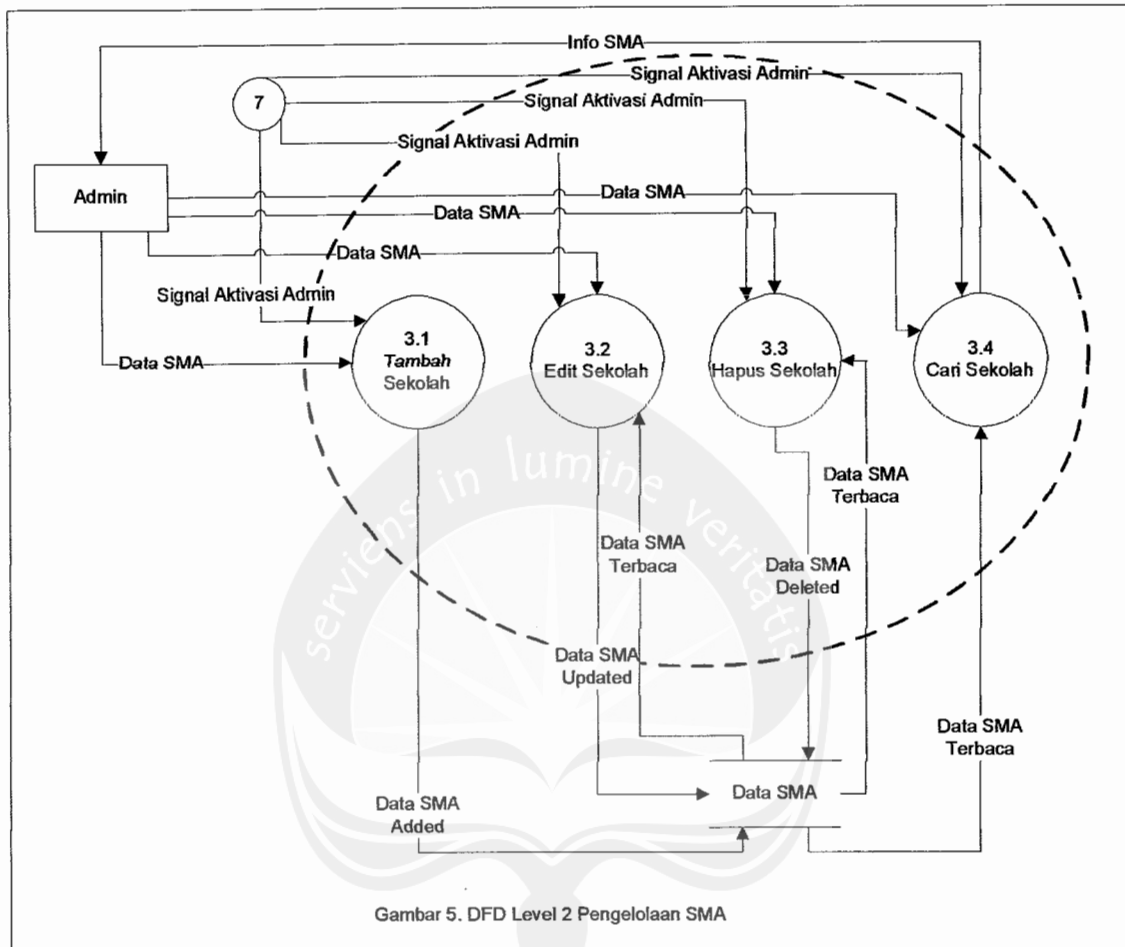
Info SMA

Signal Aktivasi Admin

7

Signal Aktivasi Admin

Signal Aktivasi Admin

Admin

Data SMA

Data SMA

Data SMA

Signal Aktivasi Admin

Data SMA

3.1
*Tambah*
Sekolah

3.2
Edit Sekolah

3.3
Hapus Sekolah

3.4
Cari Sekolah

Data SMA
Terbaca

Data SMA
Terbaca

Data SMA
Deleted

Data SMA
Updated

Data SMA
Terbaca

Data SMA
Added

Data SMA

serviens in lumine veritatis

Gambar 5. DFD Level 2 Pengelolaan SMA